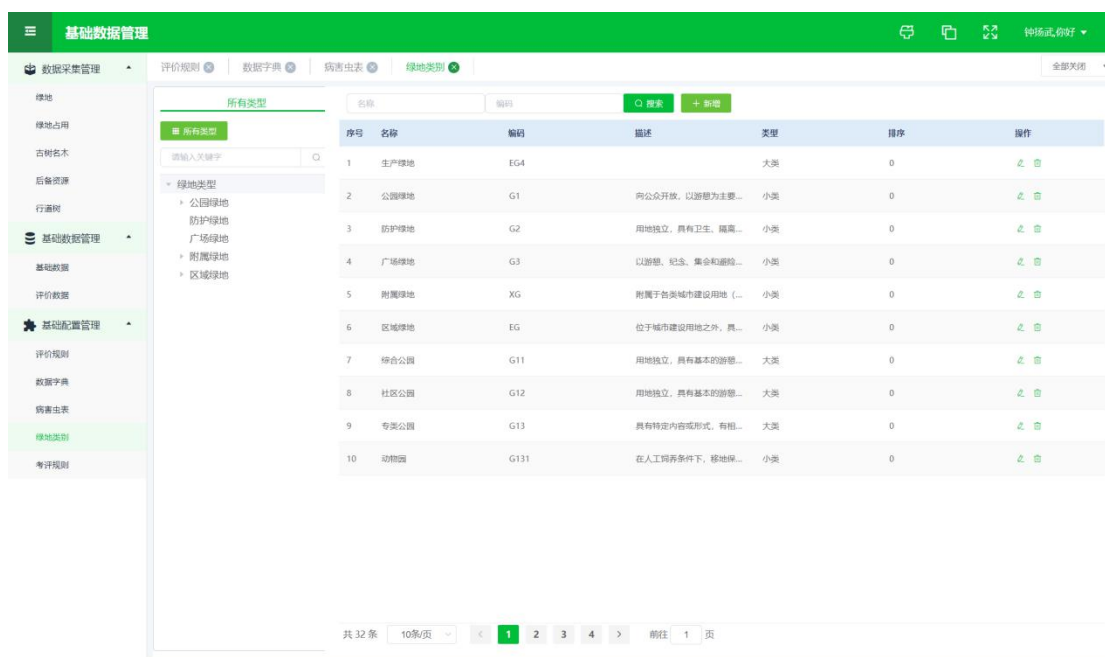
≡ 基础数据管理

钟扬武,你好 ▾

数据采集管理 ▴
绿地
绿地占用
古树名木
后备资源
行道树
基础数据管理 ▴
基础数据
评价数据
基础配置管理 ▴
评价规则
数据字典
病害虫表
绿地类别
考评规则

评价规则 ⊗ 数据字典 ⊗ 病害虫表 ⊗ 绿地类别 ⊗

全部关闭

所有类型

所有类型

请输入关键字

绿地类型
公园绿地
防护绿地
广场绿地
附属绿地
区域绿地

名称 编码 搜索 + 新增

| 序号 | 名称 | 编码 | 描述 | 类型 | 排序 | 操作 |
|---|---|---|---|---|---|---|
| 1 | 生产绿地 | EG4 | | 大类 | 0 | |
| 2 | 公园绿地 | G1 | 向公众开放，以游憩为主要... | 小类 | 0 | |
| 3 | 防护绿地 | G2 | 用地独立，具有卫生、隔离... | 小类 | 0 | |
| 4 | 广场绿地 | G3 | 以游憩、纪念、集会和避险... | 小类 | 0 | |
| 5 | 附属绿地 | XG | 附属于各类城市建设用地（... | 小类 | 0 | |
| 6 | 区域绿地 | EG | 位于城市建设用地之外，具... | 小类 | 0 | |
| 7 | 综合公园 | G11 | 用地独立，具有基本的游憩... | 大类 | 0 | |
| 8 | 社区公园 | G12 | 用地独立，具有基本的游憩... | 大类 | 0 | |
| 9 | 专类公园 | G13 | 具有特定内容或形式，有相... | 大类 | 0 | |
| 10 | 动物园 | G131 | 在人工饲养条件下，移地保... | 小类 | 0 | |

共 32 条 10条/页 < 1 2 3 4 > 前往 1 页